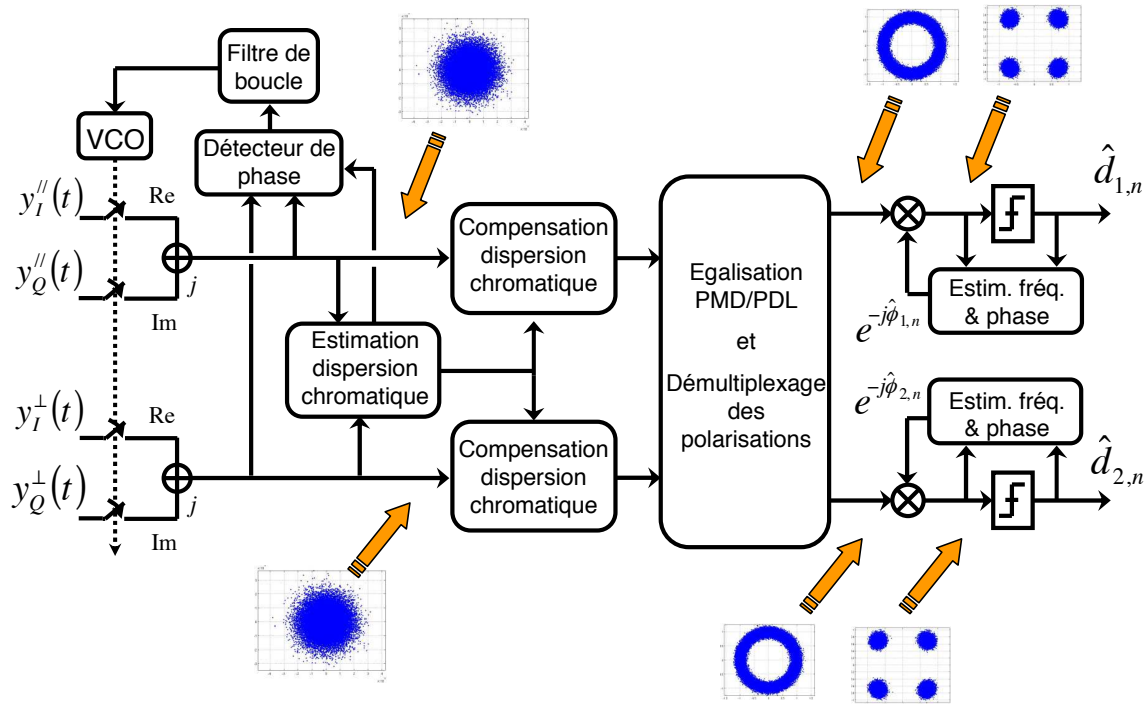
Filtre de boucle

VCO

Détecteur de phase

$y_I^{//}(t)$

Re

$y_Q^{//}(t)$

$j$

Im

Compensation dispersion chromatique

Estimation dispersion chromatique

$y_I^{\perp}(t)$

Re

$y_Q^{\perp}(t)$

$j$

Im

Compensation dispersion chromatique

Egalisation PMD/PDL

et

Démultiplexage des polarisations

$\hat{d}_{1,n}$

$e^{-j\hat{\phi}_{1,n}}$

Estim. fréq. & phase

$e^{-j\hat{\phi}_{2,n}}$

Estim. fréq. & phase

$\hat{d}_{2,n}$